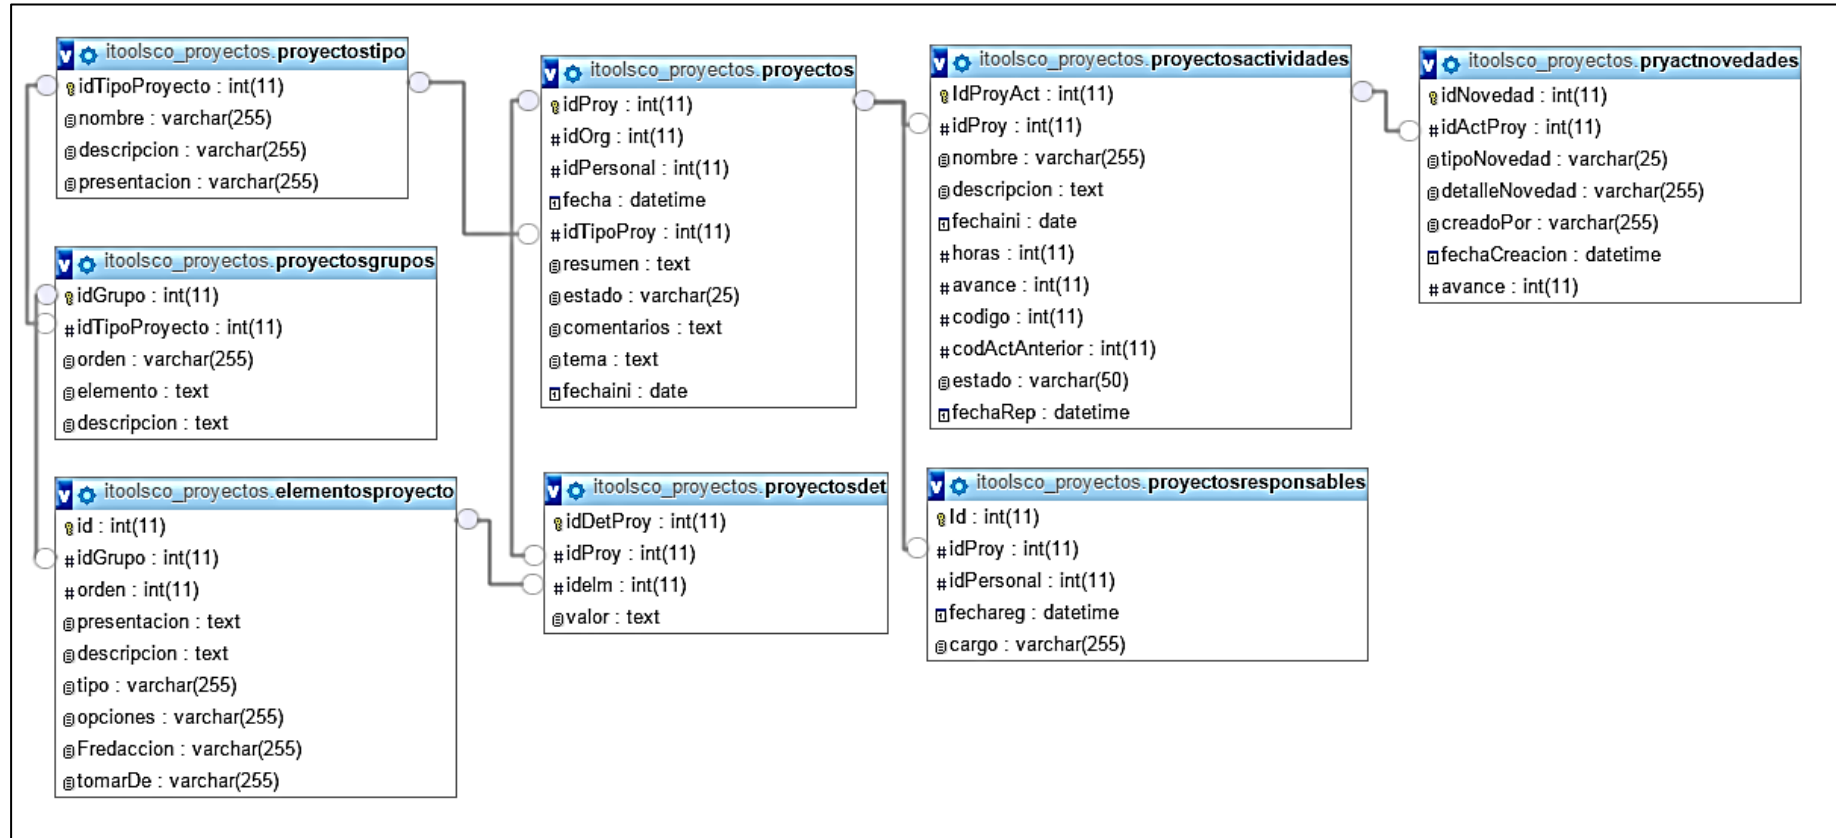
itoolsco_proyectos.proyectostipo
idTipoProyecto : int(11)
nombre : varchar(255)
descripcion : varchar(255)
presentacion : varchar(255)

itoolsco_proyectos.proyectosgrupos
idGrupo : int(11)
idTipoProyecto : int(11)
orden : varchar(255)
elemento : text
descripcion : text

itoolsco_proyectos.elementosproyecto
id : int(11)
idGrupo : int(11)
orden : int(11)
presentacion : text
descripcion : text
tipo : varchar(255)
opciones : varchar(255)
Fredaccion : varchar(255)
tomarDe : varchar(255)

itoolsco_proyectos.proyectos
idProy : int(11)
idOrg : int(11)
idPersonal : int(11)
fecha : datetime
idTipoProy : int(11)
resumen : text
estado : varchar(25)
comentarios : text
tema : text
fechaini : date

itoolsco_proyectos.proyectosdet
idDetProy : int(11)
idProy : int(11)
idelm : int(11)
valor : text

itoolsco_proyectos.proyectosactividades
IdProyAct : int(11)
idProy : int(11)
nombre : varchar(255)
descripcion : text
fechaini : date
horas : int(11)
avance : int(11)
codigo : int(11)
codActAnterior : int(11)
estado : varchar(50)
fechaRep : datetime

itoolsco_proyectos.proyectosresponsables
Id : int(11)
idProy : int(11)
idPersonal : int(11)
fechareg : datetime
cargo : varchar(255)

itoolsco_proyectos.pryactnovedades
idNovedad : int(11)
idActProy : int(11)
tipoNovedad : varchar(25)
detalleNovedad : varchar(255)
creadoPor : varchar(255)
fechaCreacion : datetime
avance : int(11)